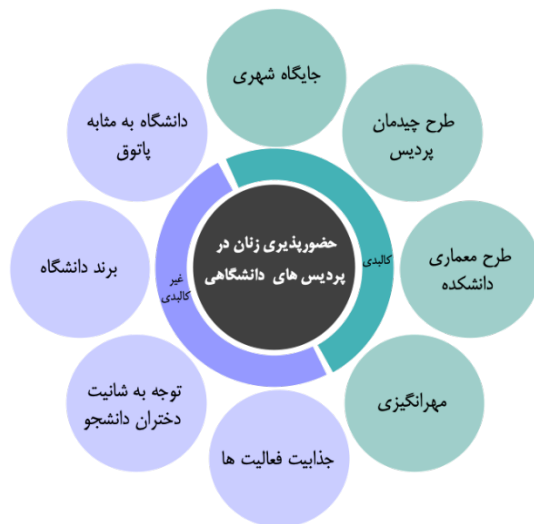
حضورپذیری زنان در پردیس های دانشگاهی

کالبدی

غیر کالبدی

جایگاه شهری

طرح چیدمان پردیس

طرح معماری دانشکده

مهرانگیزی

جذابیت فعالیت ها

توجه به شانیت دختران دانشجو

برند دانشگاه

دانشگاه به مثابه پاتوق